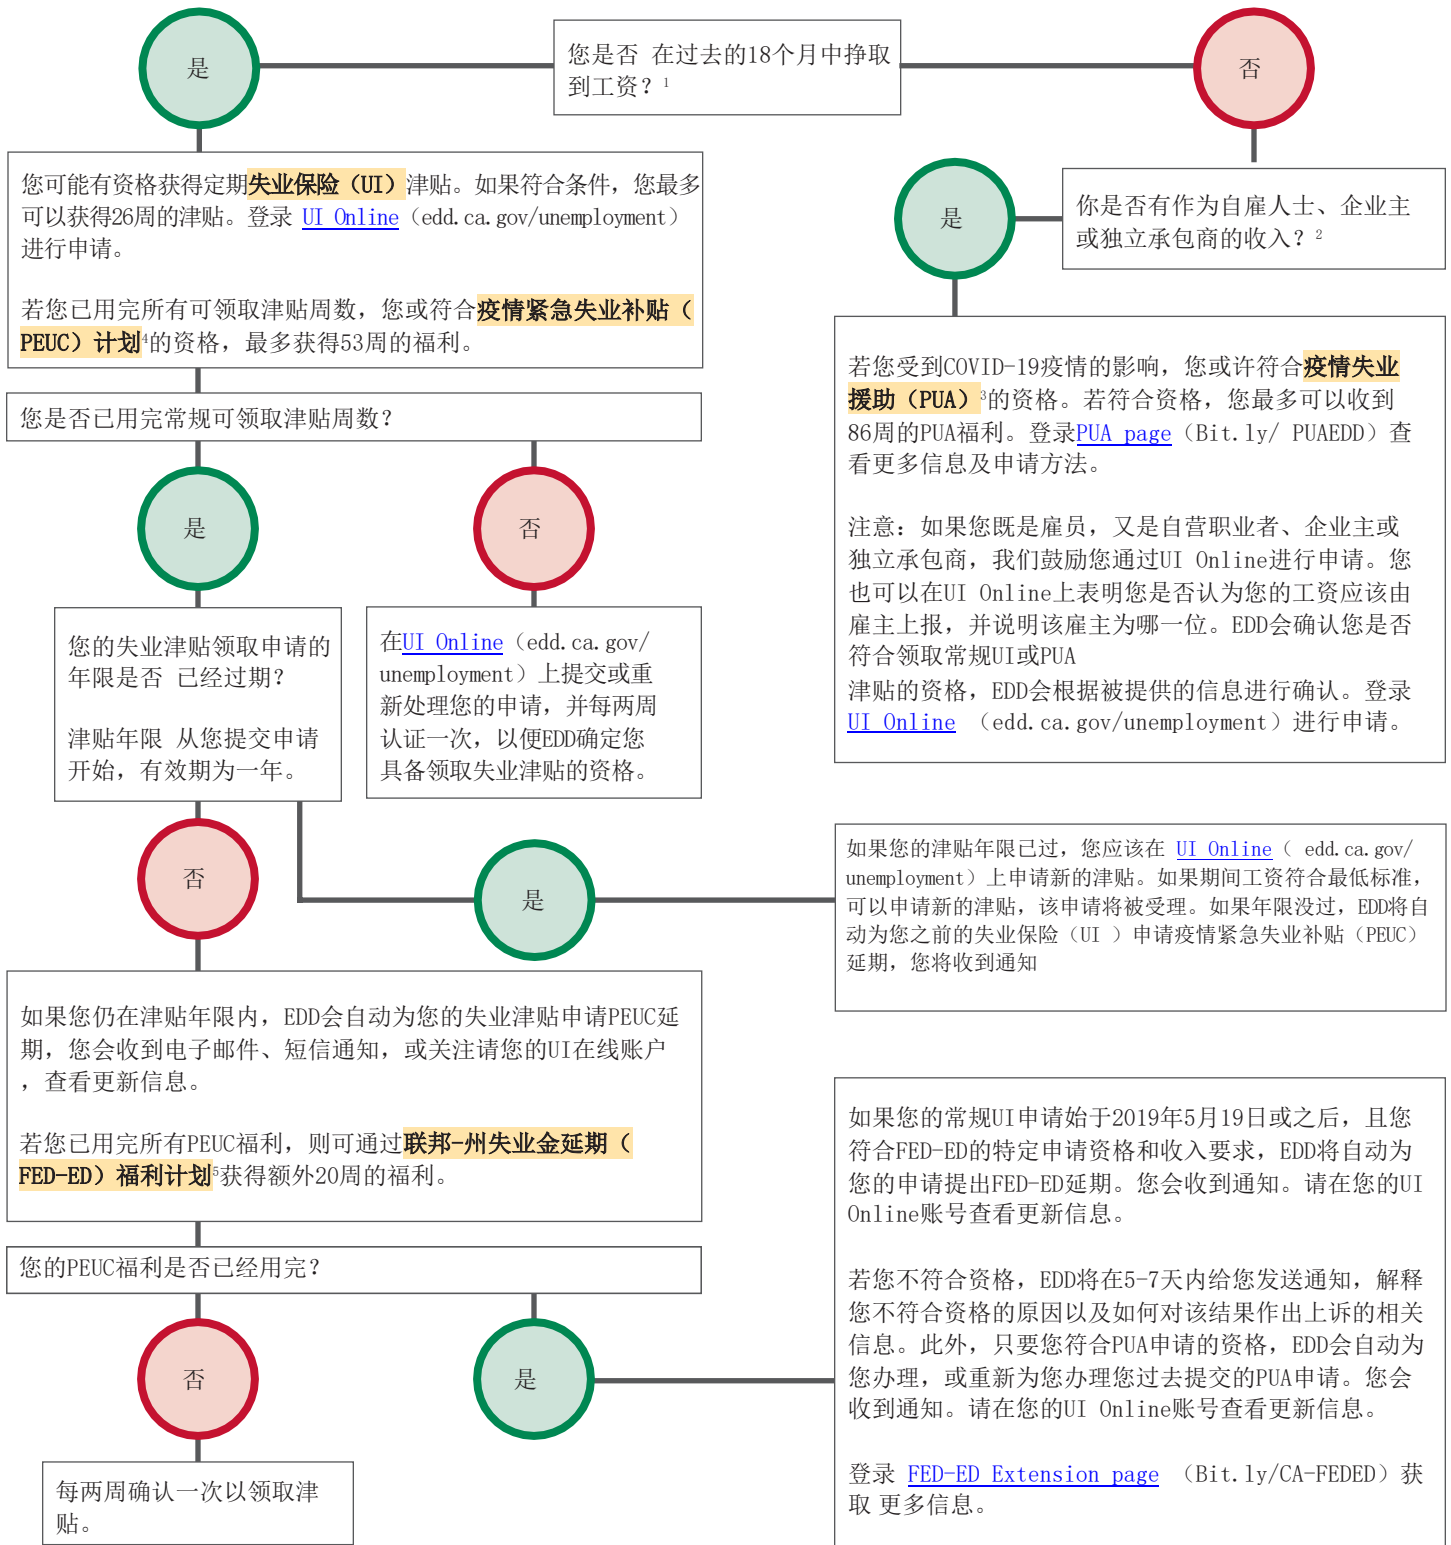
是

您是否 在过去的18个月中挣取到工资？$^1$

否

您可能有资格获得定期失业保险（UI）津贴。如果符合条件，您最多可以获得26周的津贴。登录 UI Online（edd.ca.gov/unemployment）进行申请。

若您已用完所有可领取津贴周数，您或符合疫情紧急失业补贴（PEUC）计划$^4$的资格，最多获得53周的福利。

是

你是否有作为自雇人士、企业主或独立承包商的收入？$^2$

您是否已用完常规可领取津贴周数？

若您受到COVID-19疫情的影响，您或许符合疫情失业援助（PUA）$^3$的资格。若符合资格，您最多可以收到86周的PUA福利。登录PUA page（Bit.ly/ PUAEDD）查看更多信息及申请方法。

注意：如果您既是雇员，又是自营职业者、企业主或独立承包商，我们鼓励您通过UI Online进行申请。您也可以在UI Online上表明您是否认为您的工资应该由雇主上报，并说明该雇主为哪一位。EDD会确认您是否符合领取常规UI或PUA
津贴的资格，EDD会根据被提供的信息进行确认。登录UI Online （edd.ca.gov/unemployment）进行申请。

是

否

您的失业津贴领取申请的年限是否 已经过期？

津贴年限 从您提交申请开始，有效期为一年。

在UI Online（edd.ca.gov/unemployment）上提交或重新处理您的申请，并每两周认证一次，以便EDD确定您具备领取失业津贴的资格。

如果您的津贴年限已过，您应该在 UI Online（ edd.ca.gov/unemployment）上申请新的津贴。如果期间工资符合最低标准，可以申请新的津贴，该申请将被受理。如果年限没过，EDD将自动为您之前的失业保险（UI ）申请疫情紧急失业补贴（PEUC）延期，您将收到通知

否

是

如果您仍在津贴年限内，EDD会自动为您的失业津贴申请PEUC延期，您会收到电子邮件、短信通知，或关注请您的UI在线账户，查看更新信息。

若您已用完所有PEUC福利，则可通过联邦-州失业金延期（FED-ED）福利计划$^5$获得额外20周的福利。

如果您的常规UI申请始于2019年5月19日或之后，且您符合FED-ED的特定申请资格和收入要求，EDD将自动为您的申请提出FED-ED延期。您会收到通知。请在您的UI Online账号查看更新信息。

您的PEUC福利是否已经用完？

若您不符合资格，EDD将在5-7天内给您发送通知，解释您不符合资格的原因以及如何对该结果作出上诉的相关信息。此外，只要您符合PUA申请的资格，EDD会自动为您办理，或重新为您办理您过去提交的PUA申请。您会收到通知。请在您的UI Online账号查看更新信息。

否

是

每两周确认一次以领取津贴。

登录 FED-ED Extension page （Bit.ly/CA-FEDED）获取 更多信息。